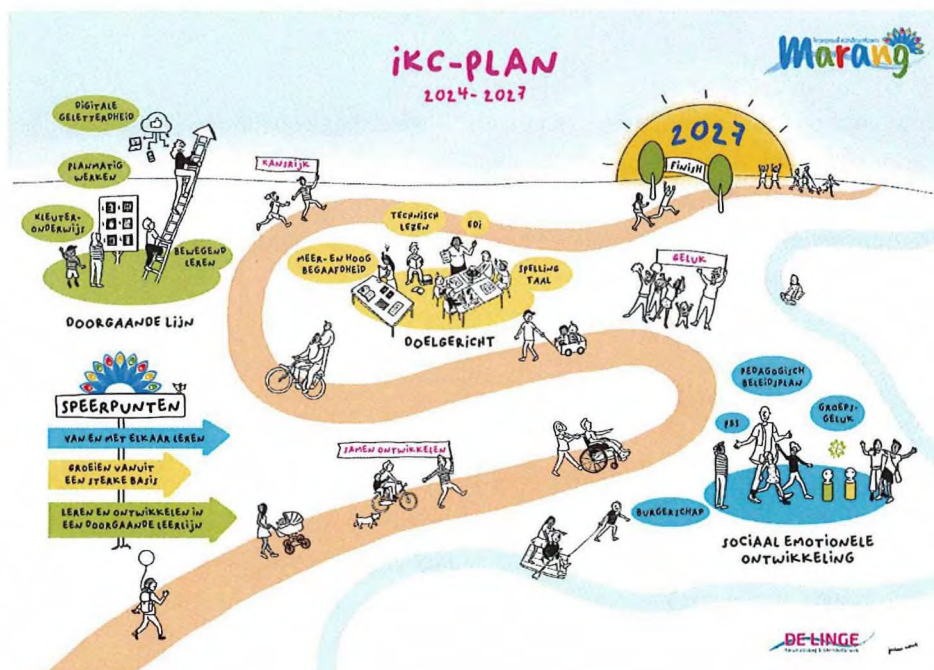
iKC-PLAN
2024-2027

Marang

2027
FINISH

DIGITALE GELETTERDHEID
PLANMATIG WERKEN
KLEUTERONDERWIJS
BEWEGEND LEREN
DOORGAANDE LIJN

KANSRIJK

TECHNISCH LEZEN
EDI
MEER- EN HOOGBEGAAFDHEID
SPELLING TAAL
DOELGERICHT

GELUK

SPEERPUNTEN
VAN EN MET ELKAAR LEREN
GROEIEN VANUIT EEN STERKE BASIS
LEREN EN ONTWIKKELEN IN EEN DOORGAANDE LEERLIJN

SAMEN ONTWIKKELEN

PEDAGOGISCH BELEIDSPLAN
PBS
GROEPSGELUK
BURGERSCHAP
SOCIAAL EMOTIONELE ONTWIKKELING

DE LINGE